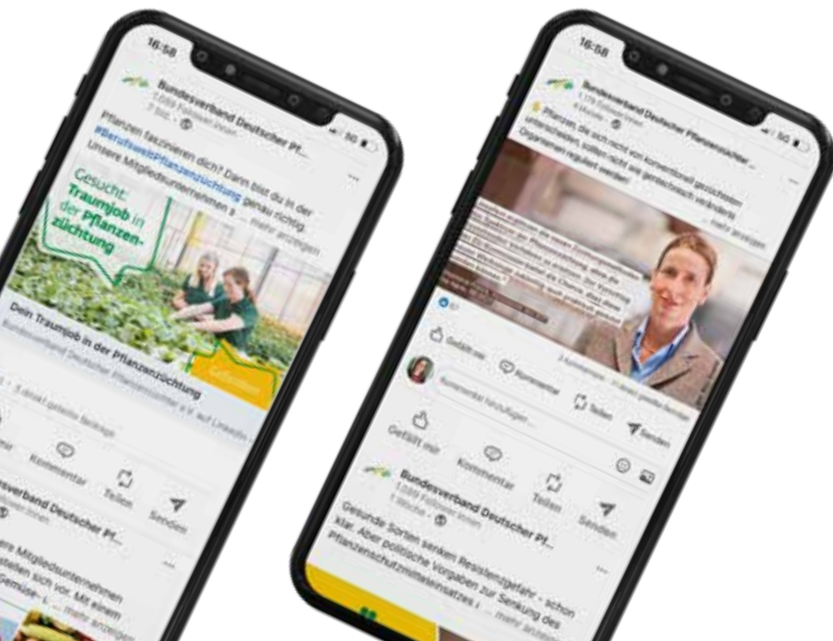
16:58

Bundesverband Deutscher Pf...
7.099 Follower:innen
7 Std. •

Pflanzen faszinieren dich? Dann bist du in der #BerufsweltPflanzenzüchtung genau richtig. Unsere Mitgliedsunternehmen s ... mehr anzeigen

Gesucht: Traumjob in der Pflanzenzüchtung

Dein Traumjob in der Pflanzenzüchtung
Bundesverband Deutscher Pflanzenzüchter e.V. auf LinkedIn

Gefällt mir
Kommentar
Teilen
Senden

Bundesverband Deutscher Pf...

...re Mitgliedsunternehmen ...stellen sich vor. Mit einem ...Gemüse- ... mehr anzeigen

16:58

Bundesverband Deutscher Pflanzenzüchter ...
7.179 Follower:innen

Pflanzen, die sich nicht von konventionell gezüchteten unterscheiden, sollten nicht als gentechnisch verändert Organismen reguliert werden!
... mehr anzeigen

Gefällt mir
Kommentar
Teilen
Senden

Kommentar hinzufügen ...

Gefällt mir
Kommentar
Teilen
Senden

Bundesverband Deutscher Pf...
7.099 Follower:innen
1 Woche •

Gesunde Sorten senken Resistenzgefahr - schon klar. Aber politische Vorgaben zur Senkung des Pflanzenschutzmitteleinsatzes ... mehr anzeigen